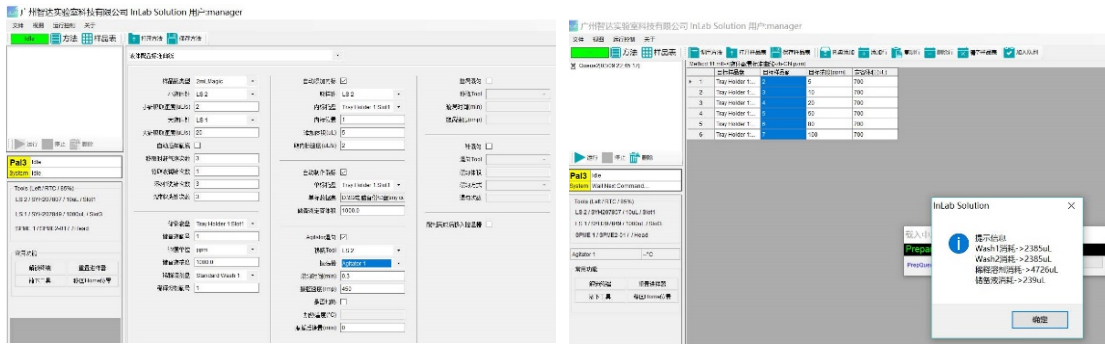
广州智达实验室科技有限公司 InLab Solution 用户:manager
文件 视图 运行控制 关于
Idle 方法 样品表 打开方法 保存方法

Pal3 Idle
System Idle
Tools (Left / RTC / 85%)
LS 2 / SYH2078D7 / 10uL / Slot1
LS 1 / SYH20784B / 1000uL / Slot3
SPME 1 / SPME2 01 / / Head

进样器类型 2mL Magic
稀释剂 LS 2
稀释剂 LS 1
配置 Tray Holder 1:Slot1
Standard Wash 1
Agitator 1
1000.0
450

广州智达实验室科技有限公司 InLab Solution 用户:manager
文件 视图 运行控制 关于
方法 样品表

| | 样品类型 | 样品序号 | 体积(ppm) | 定容体积(uL) |
|---|---|---|---|---|
| 1 | Tray Holder 1... | 2 | 5 | 700 |
| 2 | Tray Holder 1... | 3 | 10 | 700 |
| 3 | Tray Holder 1... | 4 | 20 | 700 |
| 4 | Tray Holder 1... | 5 | 50 | 700 |
| 5 | Tray Holder 1... | 6 | 80 | 700 |
| 6 | Tray Holder 1... | 7 | 100 | 700 |

Pal3 Idle
System Wait Next Command...
Tools (Left / RTC / 85%)
LS 2 / SYH2078D7 / 10uL / Slot1
LS 1 / SYH20784B / 1000uL / Slot3
SPME 1 / SPME2 01 / Head
Agitator 1 --°C

InLab Solution
提示信息
Wash1消耗->2385uL
Wash2消耗->2385uL
稀释溶剂消耗->4726uL
储备液消耗->239uL
确定